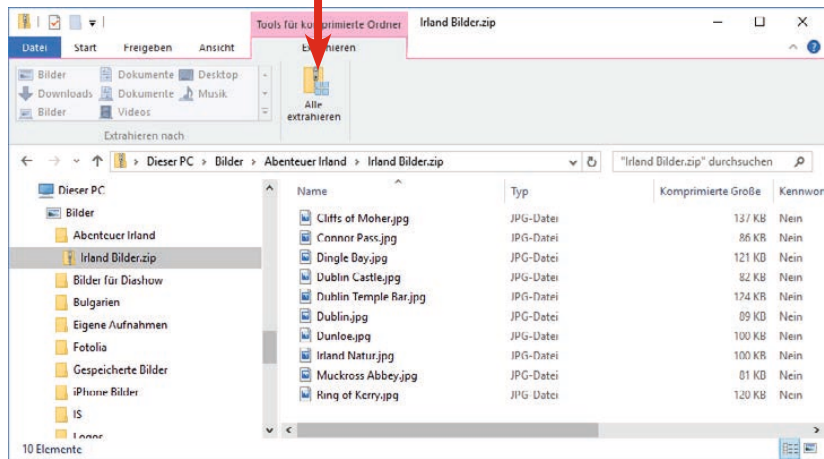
Tools für komprimierte Ordner
Irland Bilder.zip

Datei
Start
Freigeben
Ansicht
Extrahieren

Bilder
Downloads
Bilder
Dokumente
Dokumente
Videos
Desktop
Musik

Alle extrahieren

Extrahieren nach

Dieser PC > Bilder > Abenteuer Irland > Irland Bilder.zip

"Irland Bilder.zip" durchsuchen

Dieser PC
Bilder
Abenteuer Irland
Irland Bilder.zip
Bilder für Diashow
Bulgarien
Eigene Aufnahmen
Fotolia
Gespeicherte Bilder
iPhone Bilder
IS
Logos

| Name | Typ | Komprimierte Größe | Kennwo |
|---|---|---|---|
| Cliffs of Moher.jpg | JPG-Datei | 137 KB | Nein |
| Connor Pass.jpg | JPG-Datei | 86 KB | Nein |
| Dingle Bay.jpg | JPG-Datei | 121 KB | Nein |
| Dublin Castle.jpg | JPG-Datei | 82 KB | Nein |
| Dublin Temple Bar.jpg | JPG-Datei | 174 KB | Nein |
| Dublin.jpg | JPG-Datei | 89 KB | Nein |
| Dunloe.jpg | JPG-Datei | 100 KB | Nein |
| Irland Natur.jpg | JPG-Datei | 100 KB | Nein |
| Muckross Abbey.jpg | JPG-Datei | 81 KB | Nein |
| Ring of Kerry.jpg | JPG-Datei | 120 KB | Nein |

10 Elemente